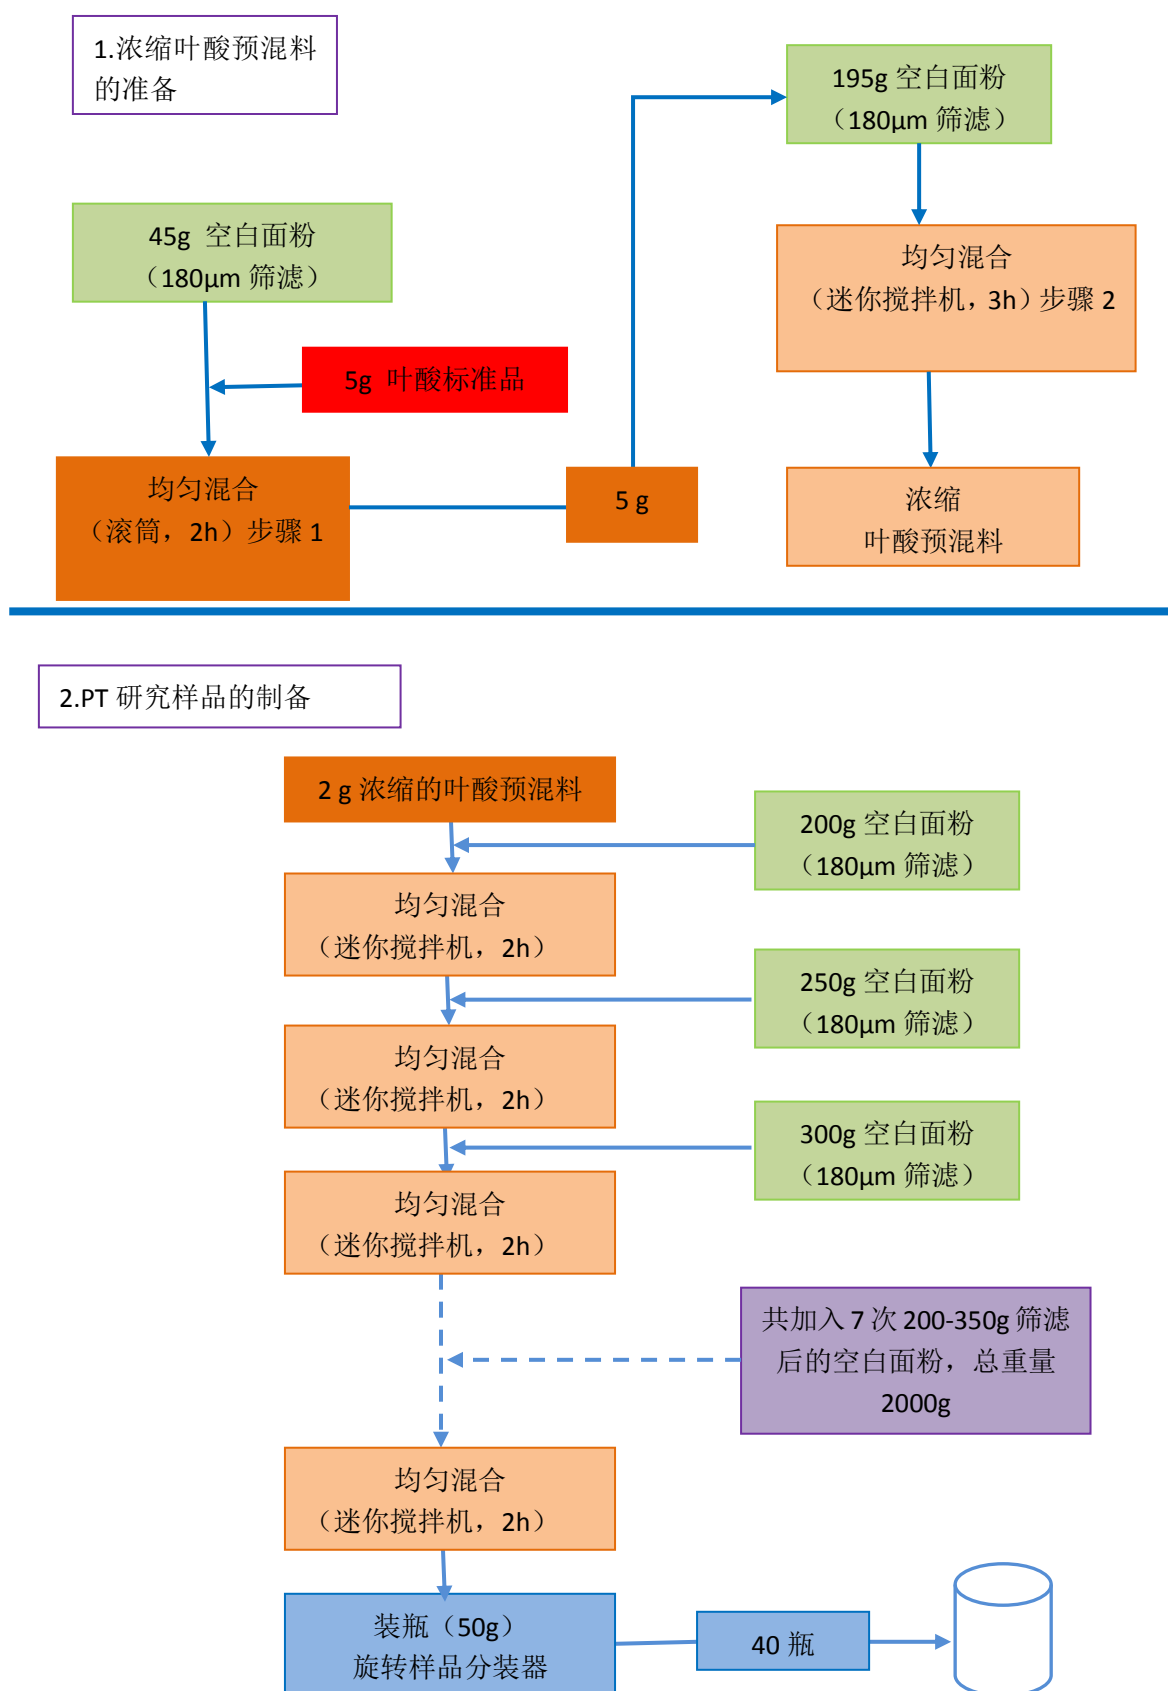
1.浓缩叶酸预混料的准备

195g 空白面粉
（180μm 筛滤）

45g 空白面粉
（180μm 筛滤）

均匀混合
（迷你搅拌机，3h）步骤 2

5g 叶酸标准品

均匀混合
（滚筒，2h）步骤 1

5 g

浓缩
叶酸预混料

2.PT 研究样品的制备

2 g 浓缩的叶酸预混料

200g 空白面粉
（180μm 筛滤）

均匀混合
（迷你搅拌机，2h）

250g 空白面粉
（180μm 筛滤）

均匀混合
（迷你搅拌机，2h）

300g 空白面粉
（180μm 筛滤）

均匀混合
（迷你搅拌机，2h）

共加入 7 次 200-350g 筛滤后的空白面粉，总重量 2000g

均匀混合
（迷你搅拌机，2h）

装瓶（50g）
旋转样品分装器

40 瓶